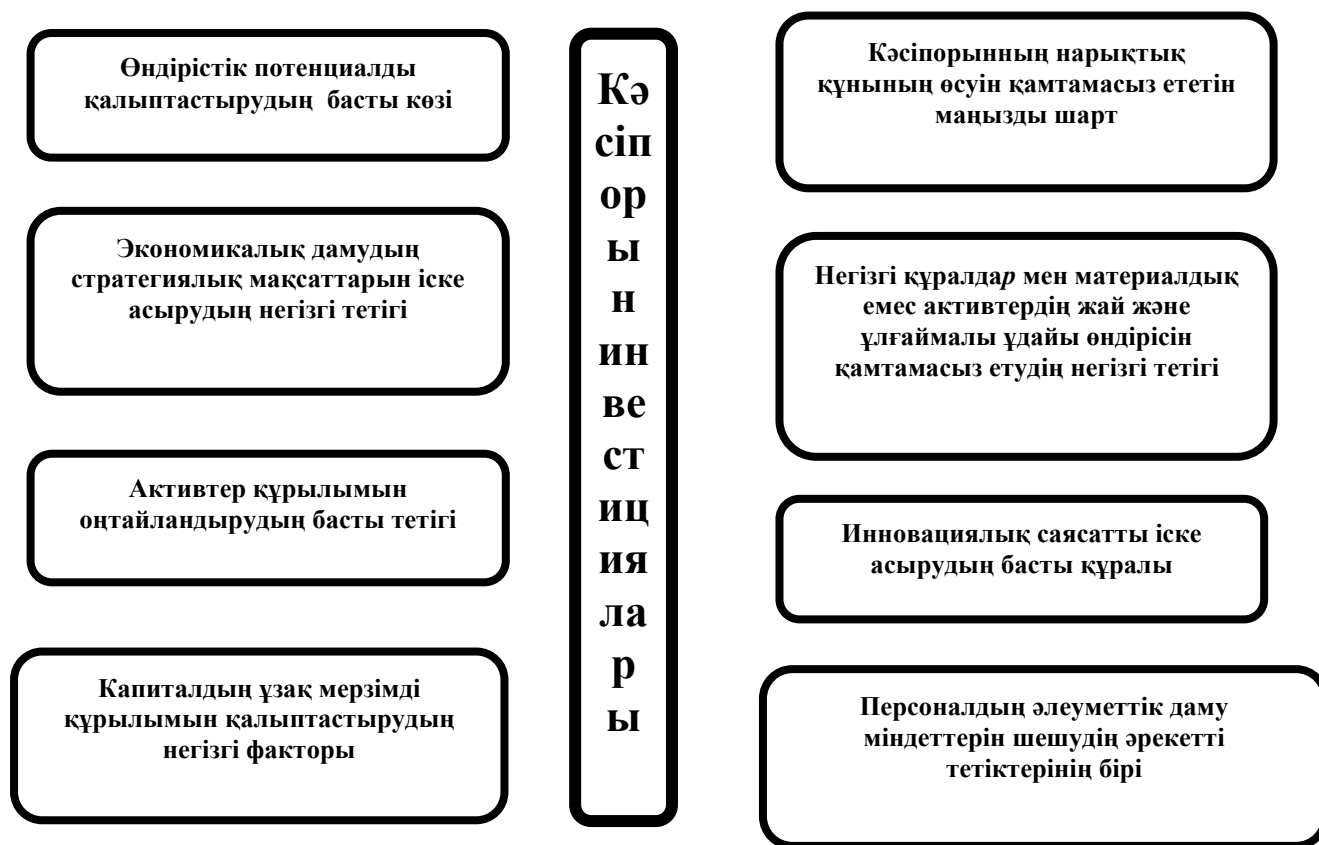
Өндірістік потенциалды қалыптастырудың басты көзі

Экономикалық дамудың стратегиялық мақсаттарын іске асырудың негізгі тетігі

Активтер құрылымын оңтайландырудың басты тетігі

Капиталдың ұзақ мерзімді құрылымын қалыптастырудың негізгі факторы

Кә сіп ор ы н ин ве ст иц ия ла р ы

Кәсіпорынның нарықтық құнының өсуін қамтамасыз ететін маңызды шарт

Негізгі құралдар мен материалдық емес активтердің жай және ұлғаймалы ұдайы өндірісін қамтамасыз етудің негізгі тетігі

Инновациялық саясатты іске асырудың басты құралы

Персоналдың әлеуметтік даму міндеттерін шешудің әрекетті тетіктерінің бірі